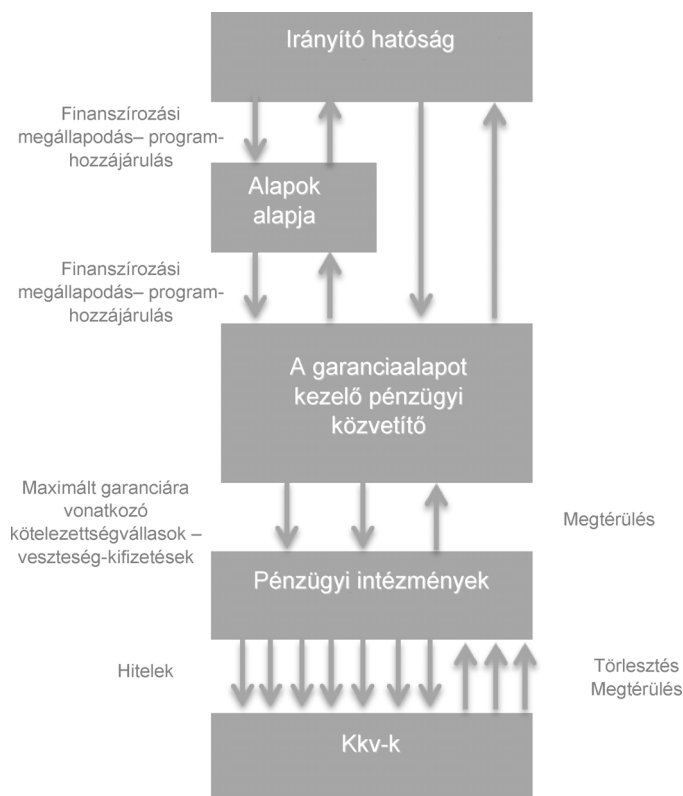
Irányító hatóság

Finanszírozási megállapodás– program-hozzájárulás

Alapok alapja

Finanszírozási megállapodás– program-hozzájárulás

A garanciaalapot kezelő pénzügyi közvetítő

Maximált garanciára vonatkozó kötelezettségvállasok – veszteség-kifizetések

Megtérülés

Pénzügyi intézmények

Hitelek

Törlesztés
Megtérülés

Kkv-k